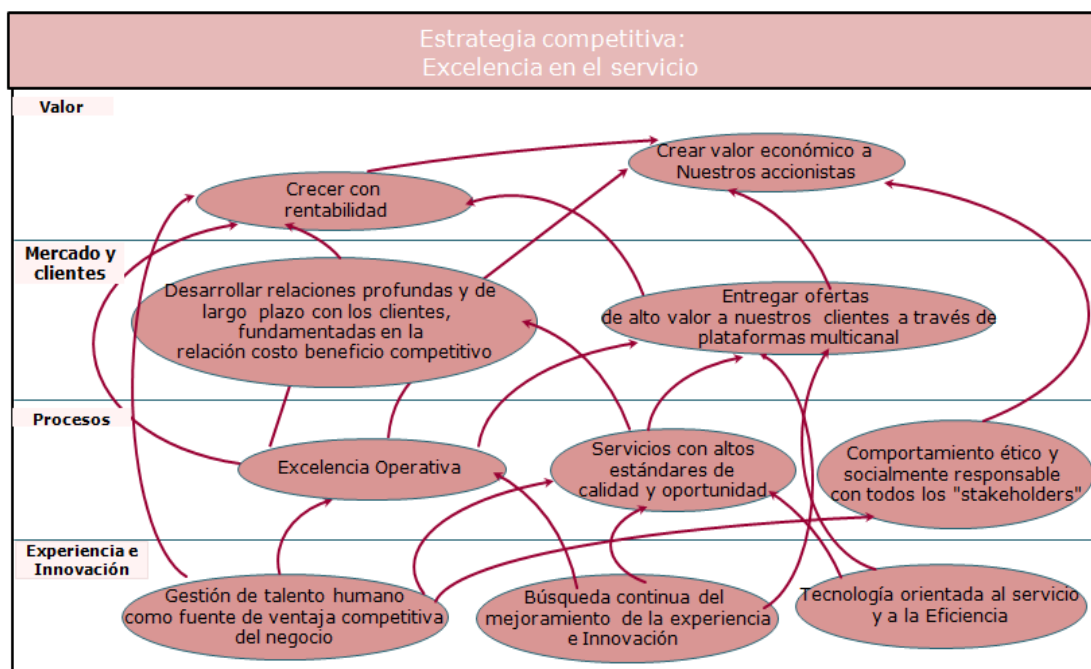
Estrategia competitiva:
Excelencia en el servicio

Valor

Crear valor económico a Nuestros accionistas

Crecer con rentabilidad

Mercado y clientes

Desarrollar relaciones profundas y de largo plazo con los clientes, fundamentadas en la relación costo beneficio competitivo

Entregar ofertas de alto valor a nuestros clientes a través de plataformas multicanal

Procesos

Excelencia Operativa

Servicios con altos estándares de calidad y oportunidad

Comportamiento ético y socialmente responsable con todos los "stakeholders"

Experiencia e Innovación

Gestión de talento humano como fuente de ventaja competitiva del negocio

Búsqueda continua del mejoramiento de la experiencia e Innovación

Tecnología orientada al servicio y a la Eficiencia